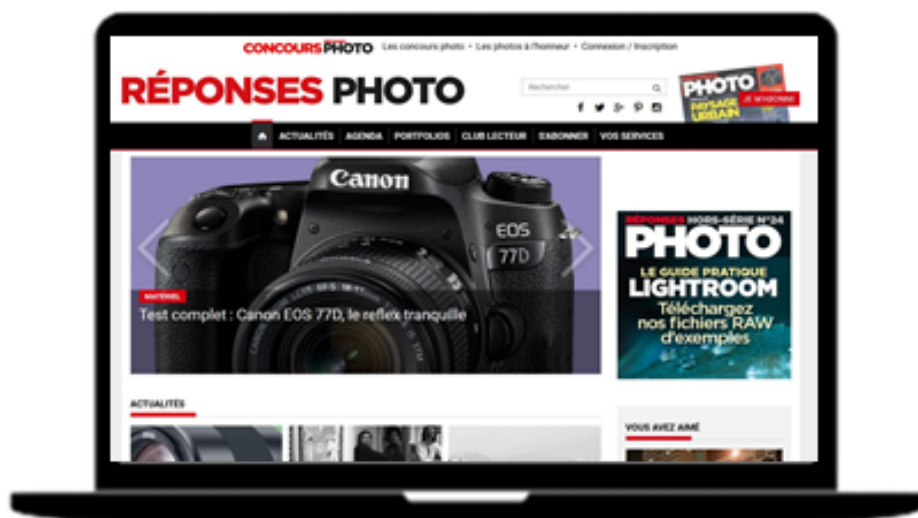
CONCOURS PHOTO Les concours photo • Les photos à l'honneur • Connexion / Inscription

RÉPONSES PHOTO

Rechercher

PHOTO JE M'ABONNE PAYSAGE URBAIN

ACTUALITÉS AGENDA PORTFOLIOS CLUB LECTEUR S'ABONNER VOS SERVICES

Canon EOS 77D

MATÉRIEL

Test complet : Canon EOS 77D, le reflex tranquille

RÉPONSES HORS-SÉRIE N°24 PHOTO LE GUIDE PRATIQUE LIGHTROOM Téléchargez nos fichiers RAW d'exemples

ACTUALITÉS

VOUS AVEZ AIMÉ